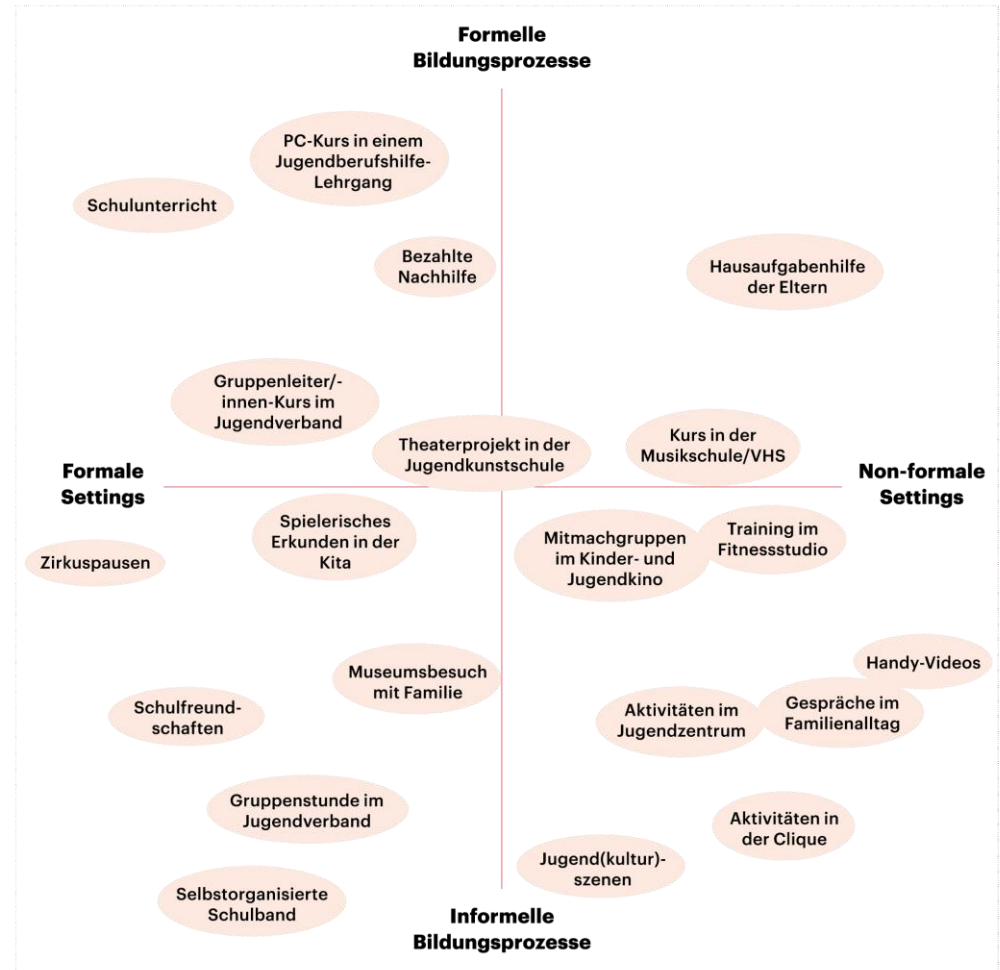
Formelle Bildungsprozesse

PC-Kurs in einem Jugendberufshilfe-Lehrgang

Schulunterricht

Bezahlte Nachhilfe

Hausaufgabenhilfe der Eltern

Gruppenleiter/-innen-Kurs im Jugendverband

Theaterprojekt in der Jugendkunstschule

Kurs in der Musikschule/VHS

Formale Settings

Non-formale Settings

Spielerisches Erkunden in der Kita

Zirkuspausen

Mitmachgruppen im Kinder- und Jugendkino

Training im Fitnessstudio

Handy-Videos

Museumsbesuch mit Familie

Schulfreundschaften

Aktivitäten im Jugendzentrum

Gespräche im Familienalltag

Gruppenstunde im Jugendverband

Aktivitäten in der Clique

Jugend(kultur)-szenen

Selbstorganisierte Schulband

Informelle Bildungsprozesse